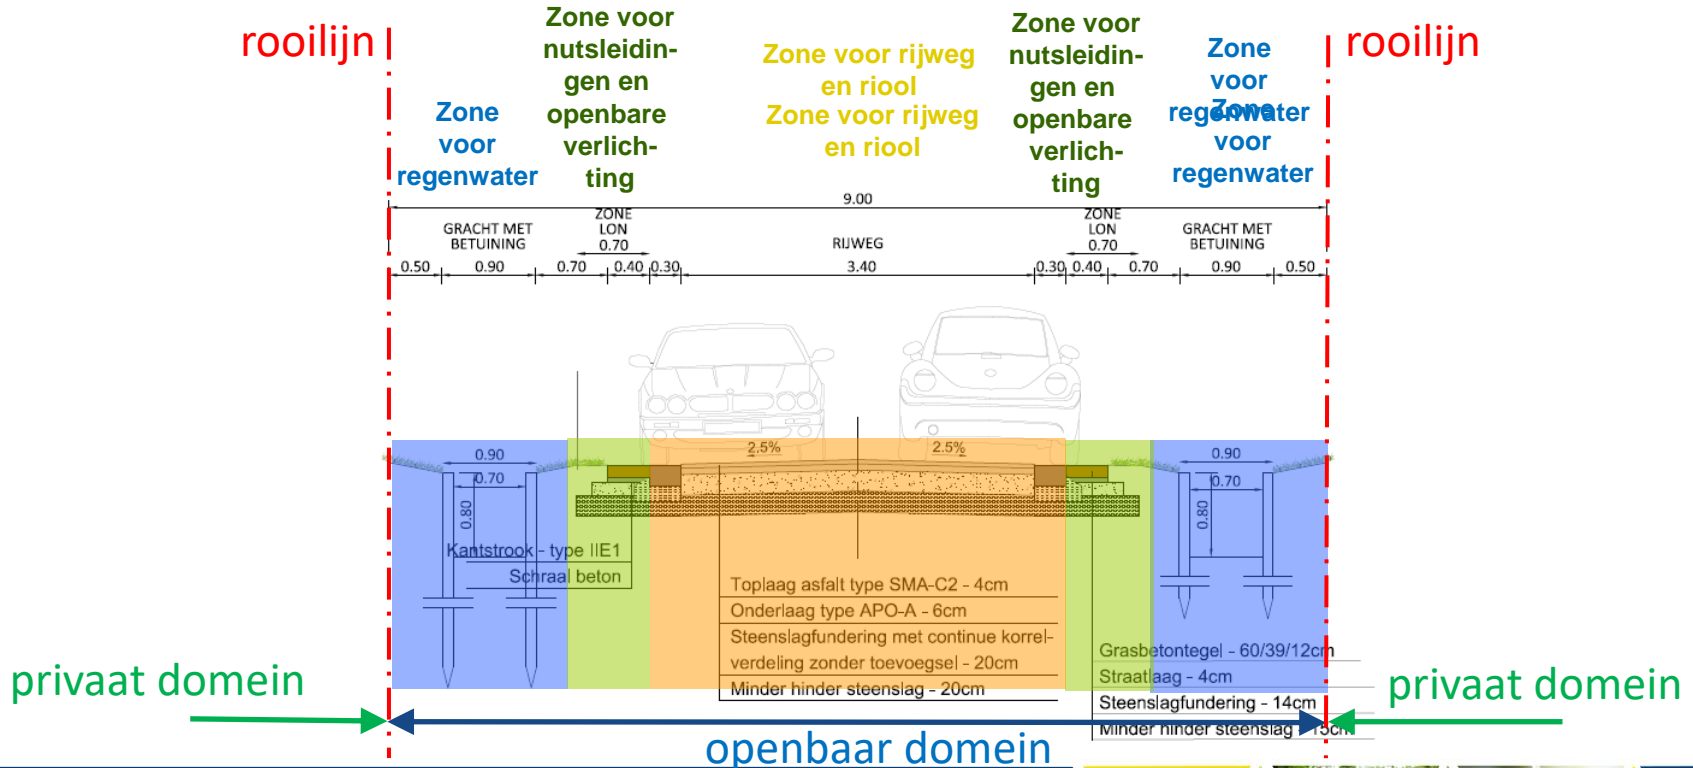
rooilijn

Zone voor regenwater

Zone voor nutsleidingen en openbare verlichting

Zone voor rijweg en riool
Zone voor rijweg en riool

Zone voor nutsleidingen en openbare verlichting

Zone voor regenwater
Zone voor regenwater

rooilijn

9.00

GRACHT MET BETUINING

ZONE LON 0.70

RIJWEG

ZONE LON 0.70

GRACHT MET BETUINING

0.50 0.90 0.70 0.40 0.30 3.40 0.30 0.40 0.70 0.90 0.50

2.5% 2.5%

0.90
0.70
0.80

0.90
0.70
0.80

Kantstrook - type IIE1
Schraal beton

Toplaag asfalt type SMA-C2 - 4cm
Onderlaag type APO-A - 6cm
Steenslagfundering met continue korrelverdeling zonder toevoegsel - 20cm
Minder hinder steenslag - 20cm

Grasbetontegel - 60/39/12cm
Straatlaag - 4cm
Steenslagfundering - 14cm
Minder hinder steenslag - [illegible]5cm

privaat domein

privaat domein

openbaar domein